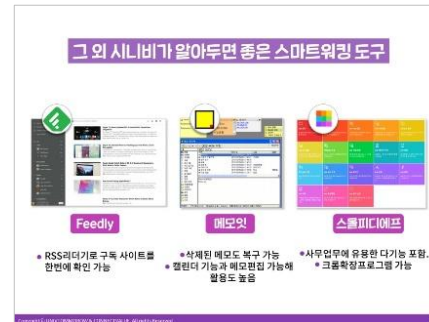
그 외 시니비가 알아두면 좋은 스마트워킹 도구

Feedly

메모잇

스플피디에프

• RSS리더기로 구독 사이트를 한번에 확인 가능

• 삭제된 메모도 복구 가능
• 캘린더 기능과 메모편집 가능해 활용도 높음

• 사무업무에 유용한 다기능 포함.
• 크롬확장프로그램 가능

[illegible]